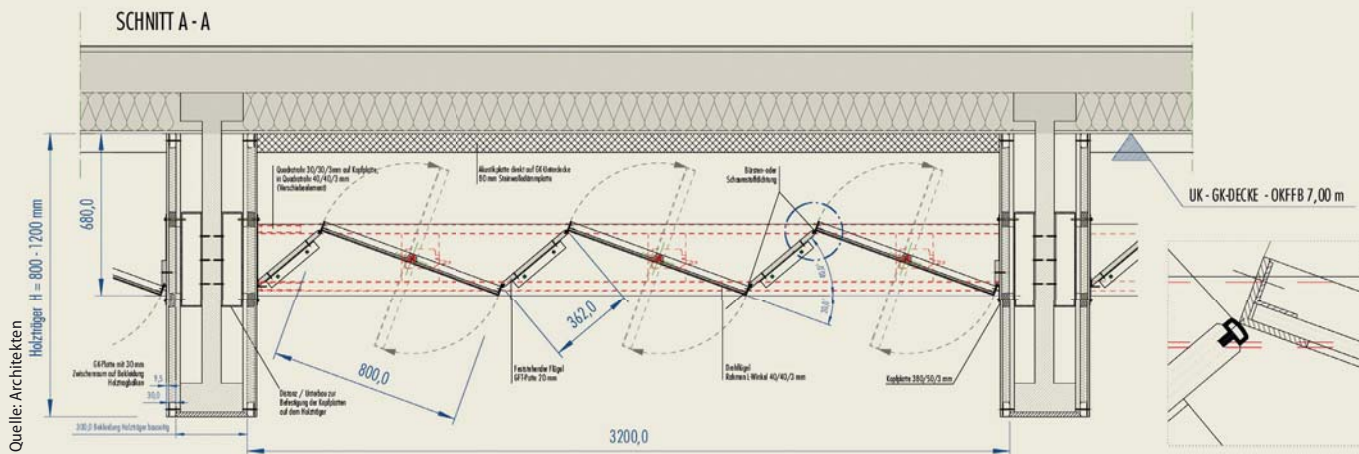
SCHNITT A - A

UK - GK-DECKE - OKFFB 7,00 m

Holzträger H = 800 - 1200 mm

680,0

Quadratrohr 30/30/3mm auf Kopfplatte; in Quadratrohr 40/40/3 mm (Verschiebeelement)

Akustikplatte direkt auf GK Unterdecke 80 mm Steinwolledämmplatte

Bürsten- oder Schaumstoffdichtung

362,0

800,0

3200,0

GK-Platte mit 30 mm Zwischenraum auf Bekleidung Holzregalboden

Distanz / Unterbau zur Befestigung der Kopfplatten auf dem Holzträger

Feststehender Flügel GFT-Platte 20 mm

Drehflügel Rahmen L Winkel 40/40/3 mm

Kopfplatte 380/50/3 mm

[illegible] Bekleidung Holzträger bauseitig

Quelle: Architekten